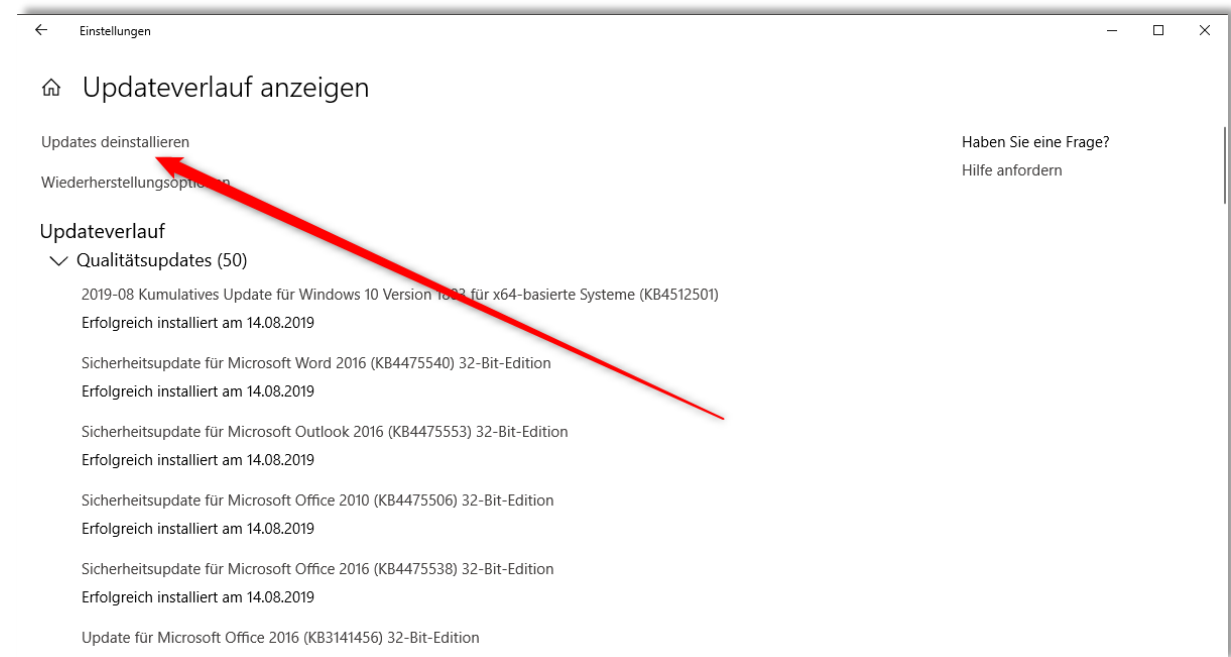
Einstellungen

Updateverlauf anzeigen

Updates deinstallieren

Wiederherstellungsopti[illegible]n

Haben Sie eine Frage?

Hilfe anfordern

Updateverlauf

Qualitätsupdates (50)

2019-08 Kumulatives Update für Windows 10 Version 1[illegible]3 für x64-basierte Systeme (KB4512501)

Erfolgreich installiert am 14.08.2019

Sicherheitsupdate für Microsoft Word 2016 (KB4475540) 32-Bit-Edition

Erfolgreich installiert am 14.08.2019

Sicherheitsupdate für Microsoft Outlook 2016 (KB4475553) 32-Bit-Edition

Erfolgreich installiert am 14.08.2019

Sicherheitsupdate für Microsoft Office 2010 (KB4475506) 32-Bit-Edition

Erfolgreich installiert am 14.08.2019

Sicherheitsupdate für Microsoft Office 2016 (KB4475538) 32-Bit-Edition

Erfolgreich installiert am 14.08.2019

Update für Microsoft Office 2016 (KB3141456) 32-Bit-Edition